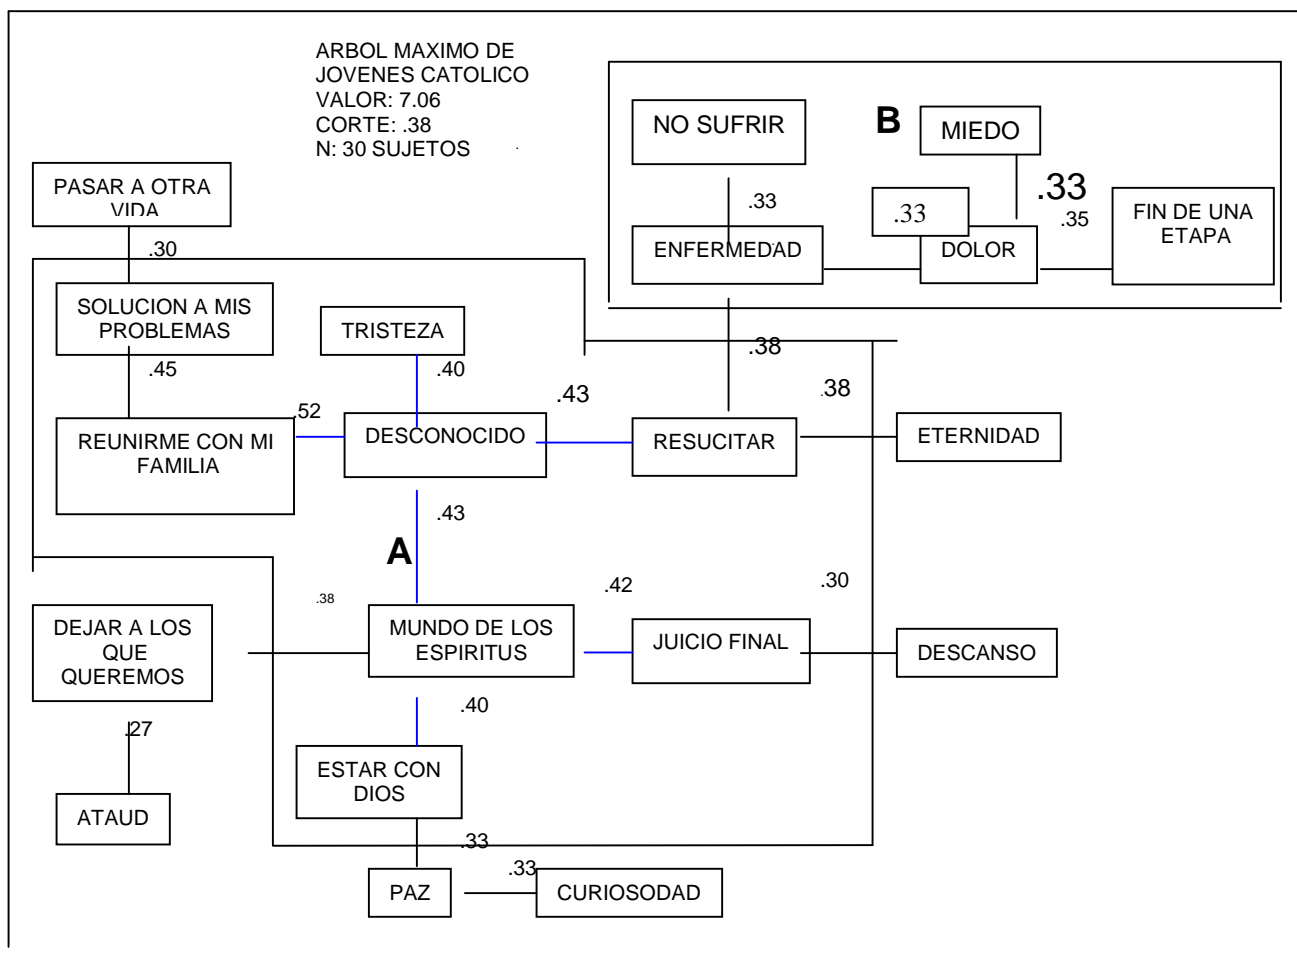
ARBOL MAXIMO DE JOVENES CATOLICO
VALOR: 7.06
CORTE: .38
N: 30 SUJETOS

NO SUFRIR

B

MIEDO

.33

.33

.33

FIN DE UNA ETAPA

.35

ENFERMEDAD

DOLOR

PASAR A OTRA VIDA

.30

SOLUCION A MIS PROBLEMAS

TRISTEZA

.38

.45

.40

.43

.38

.52

REUNIRME CON MI FAMILIA

DESCONOCIDO

RESUCITAR

ETERNIDAD

.43

A

.42

.30

.38

DEJAR A LOS QUE QUEREMOS

MUNDO DE LOS ESPIRITUS

JUICIO FINAL

DESCANSO

.40

.27

ESTAR CON DIOS

ATAUD

.33

.33

PAZ

CURIOSODAD